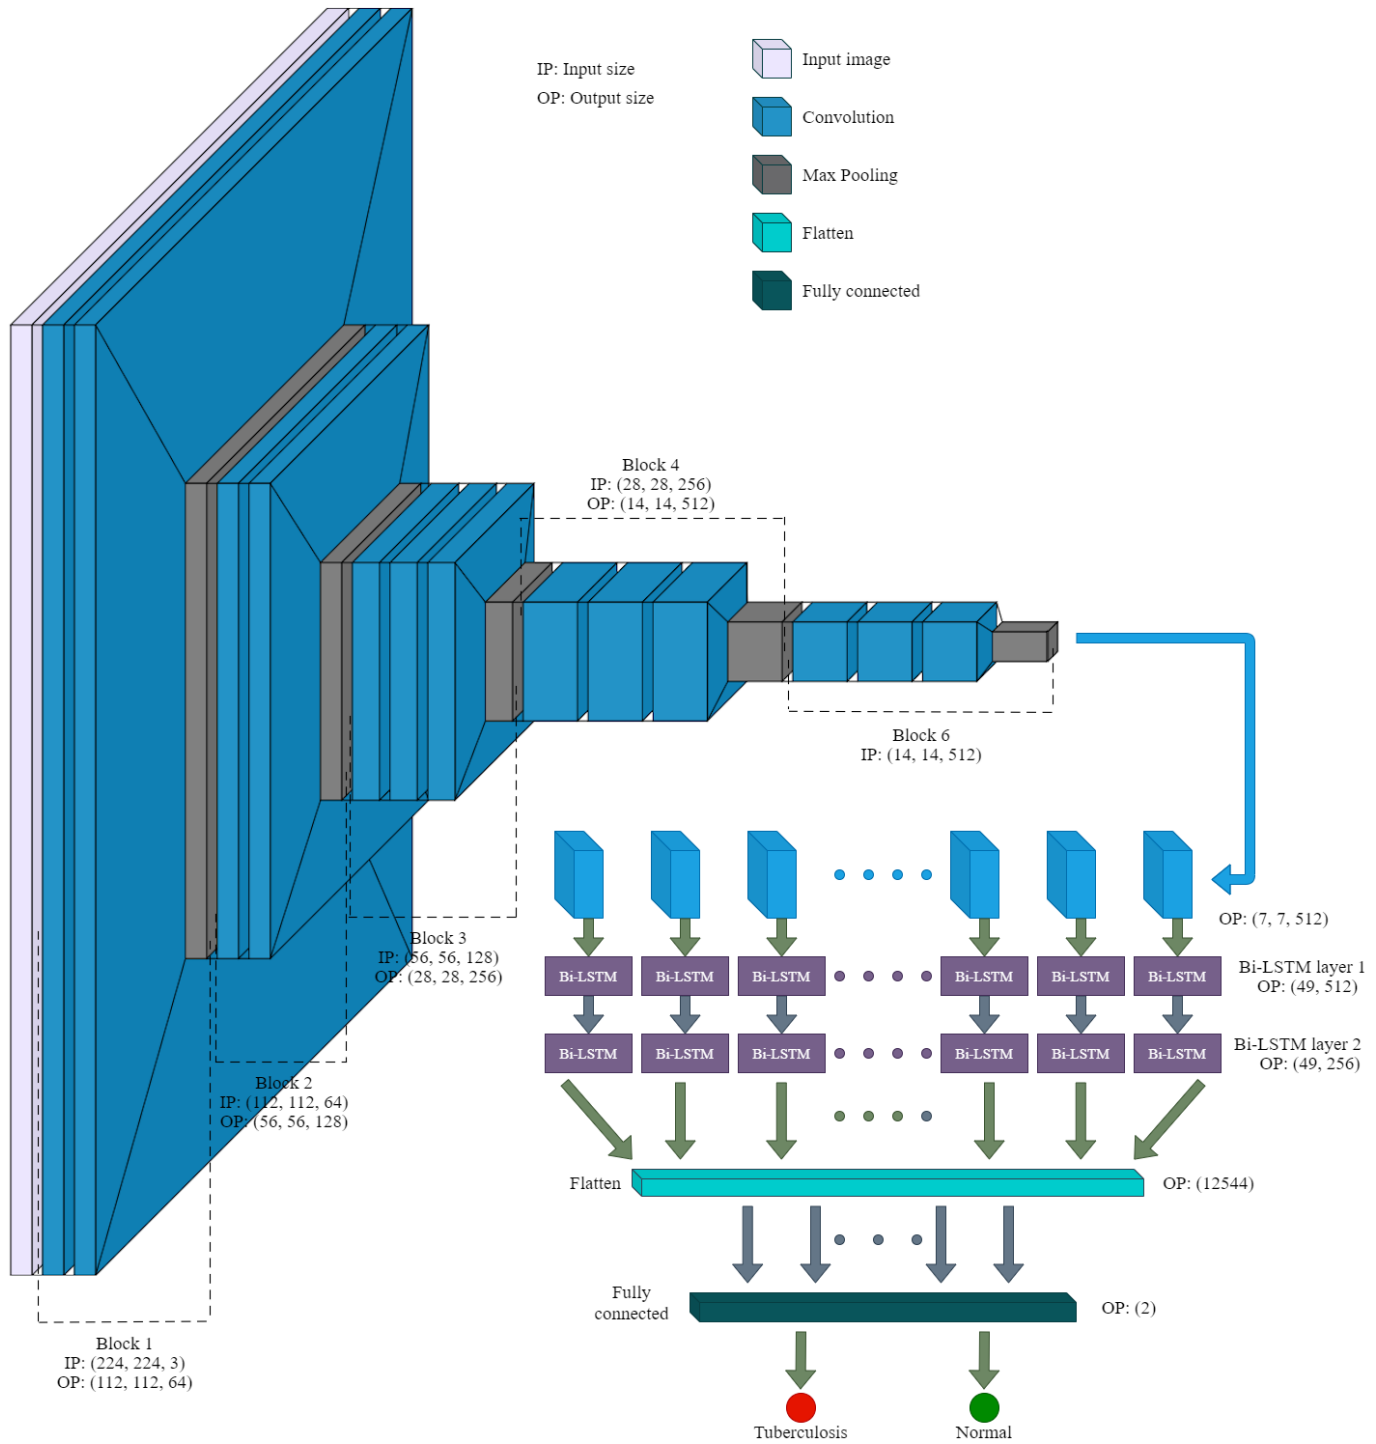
IP: Input size
OP: Output size

Input image
Convolution
Max Pooling
Flatten
Fully connected

Block 4
IP: (28, 28, 256)
OP: (14, 14, 512)

Block 6
IP: (14, 14, 512)

OP: (7, 7, 512)

Block 3
IP: (56, 56, 128)
OP: (28, 28, 256)

Bi-LSTM Bi-LSTM Bi-LSTM Bi-LSTM Bi-LSTM Bi-LSTM

Bi-LSTM layer 1
OP: (49, 512)

Bi-LSTM Bi-LSTM Bi-LSTM Bi-LSTM Bi-LSTM Bi-LSTM

Bi-LSTM layer 2
OP: (49, 256)

Block 2
IP: (112, 112, 64)
OP: (56, 56, 128)

Flatten
OP: (12544)

Fully connected
OP: (2)

Block 1
IP: (224, 224, 3)
OP: (112, 112, 64)

Tuberculosis
Normal